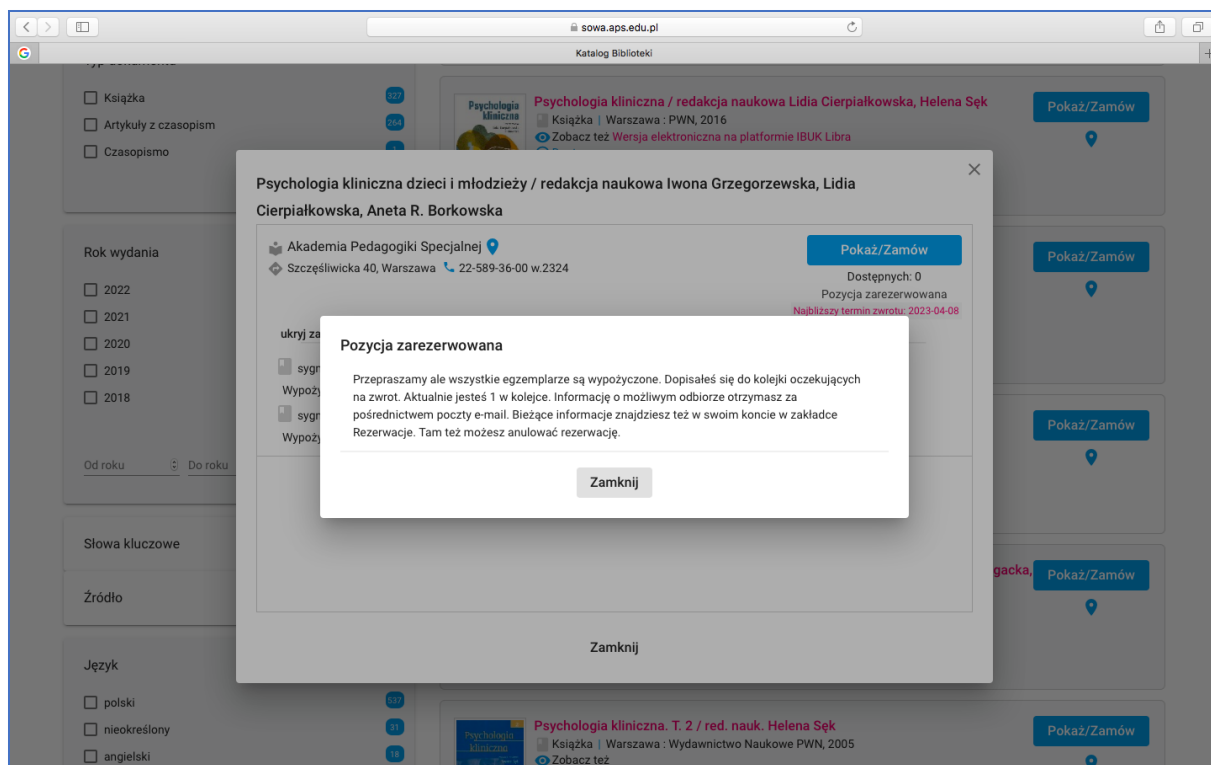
sowa.aps.edu.pl

Katalog Biblioteki

Książka 327
Artykuły z czasopism 264
Czasopismo

Psychologia kliniczna / redakcja naukowa Lidia Cierpiałkowska, Helena Sęk
Książka | Warszawa : PWN, 2016
Zobacz też Wersja elektroniczna na platformie IBUK Libra

Pokaż/Zamów

Psychologia kliniczna dzieci i młodzieży / redakcja naukowa Iwona Grzegorzewska, Lidia Cierpiałkowska, Aneta R. Borkowska

Akademia Pedagogiki Specjalnej
Szczęśliwicka 40, Warszawa 22-589-36-00 w.2324

Pokaż/Zamów
Dostępnych: 0
Pozycja zarezerwowana
Najbliższy termin zwrotu: 2023-04-08

Rok wydania
2022
2021
2020
2019
2018

ukryj za
sygn
Wypoży
sygn
Wypoży

Pozycja zarezerwowana

Przepraszamy ale wszystkie egzemplarze są wypożyczone. Dopisałeś się do kolejki oczekujących na zwrot. Aktualnie jesteś 1 w kolejce. Informację o możliwym odbiorze otrzymasz za pośrednictwem poczty e-mail. Bieżące informacje znajdziesz też w swoim koncie w zakładce Rezerwacje. Tam też możesz anulować rezerwację.

Zamknij

Od roku
Do roku

Słowa kluczowe

Źródło

gacka,

Pokaż/Zamów

Zamknij

Język
polski 537
nieokreślony 31
angielski 18

Psychologia kliniczna. T. 2 / red. nauk. Helena Sęk
Książka | Warszawa : Wydawnictwo Naukowe PWN, 2005
Zobacz też

Pokaż/Zamów